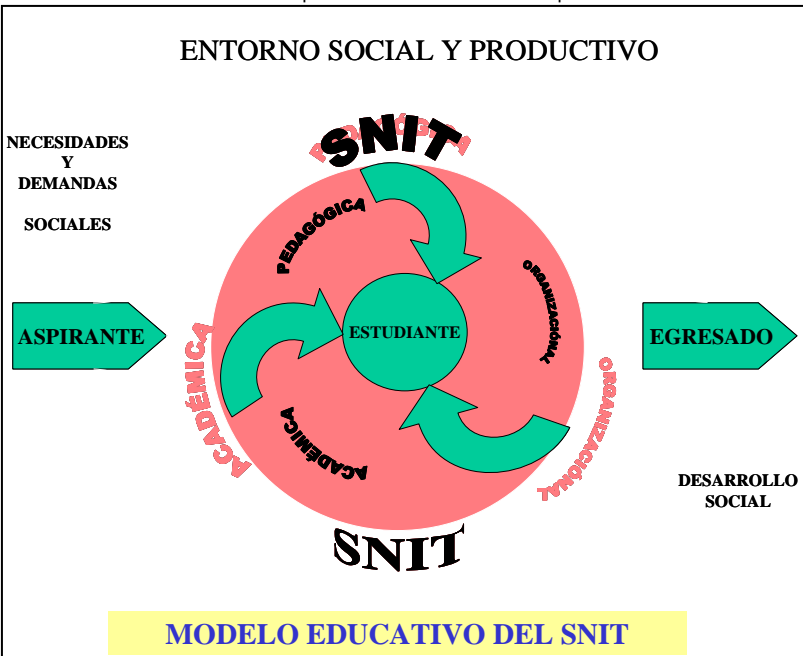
ENTORNO SOCIAL Y PRODUCTIVO

NECESIDADES Y DEMANDAS

SOCIALES

SNIT

PEDAGÓGICA

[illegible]

ORGANIZACIONAL

ASPIRANTE

ESTUDIANTE

EGRESADO

ACADÉMICA

ACADÉMICA

ORGANIZACIONAL

DESARROLLO SOCIAL

SNIT

MODELO EDUCATIVO DEL SNIT